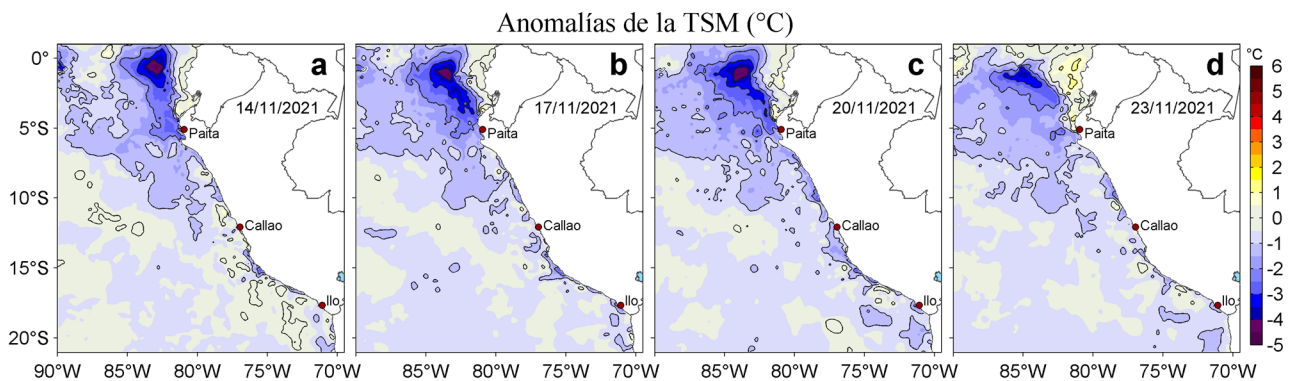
Anomalías de la TSM (°C)

a
14/11/2021
Paita
Callao
Ilo

b
17/11/2021
Paita
Callao
Ilo

c
20/11/2021
Paita
Callao
Ilo

d
23/11/2021
Paita
Callao
Ilo

0°
5°S
10°S
15°S
20°S

90°W 85°W 80°W 75°W 70°W 85°W 80°W 75°W 70°W 85°W 80°W 75°W 70°W 85°W 80°W 75°W 70°W

°C
6
5
4
3
2
1
0
-1
-2
-3
-4
-5